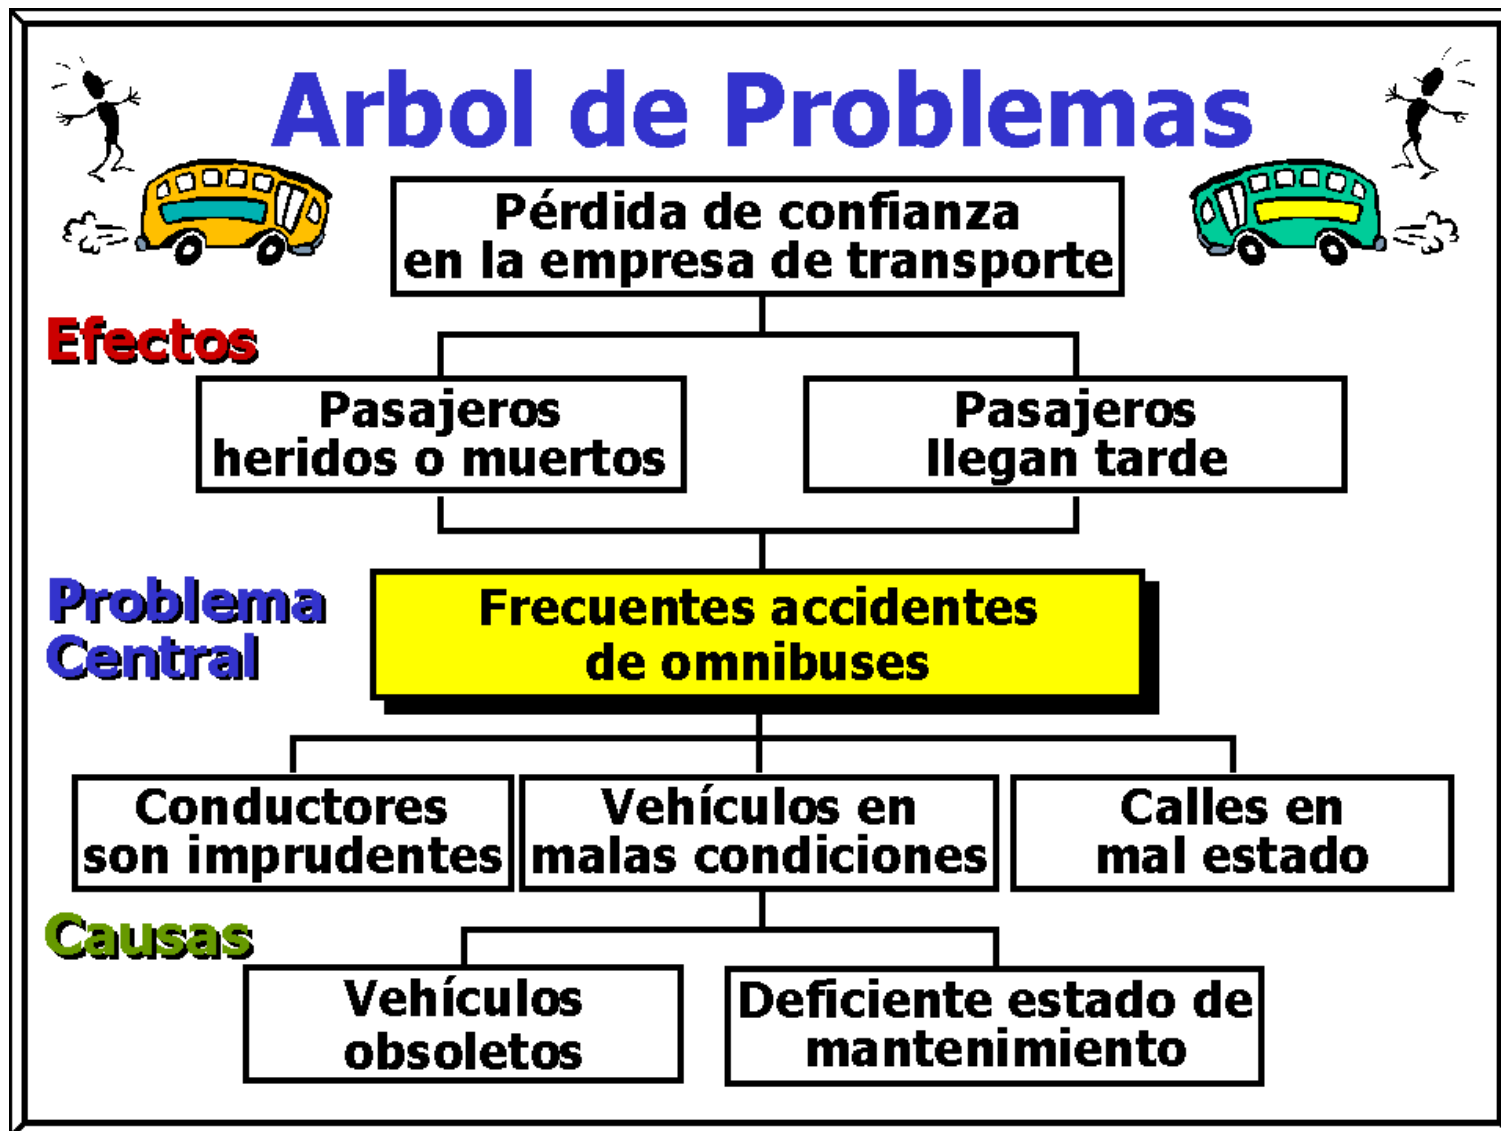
Arbol de Problemas

Pérdida de confianza en la empresa de transporte

Efectos

Pasajeros heridos o muertos

Pasajeros llegan tarde

Problema Central

Frecuentes accidentes de omnibuses

Conductores son imprudentes

Vehículos en malas condiciones

Calles en mal estado

Causas

Vehículos obsoletos

Deficiente estado de mantenimiento